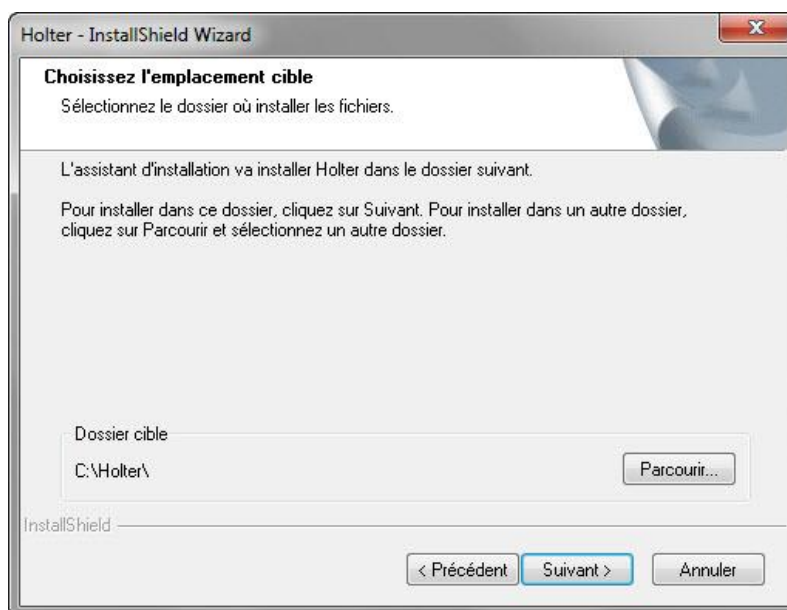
Holter - InstallShield Wizard

Choisissez l'emplacement cible

Sélectionnez le dossier où installer les fichiers.

L'assistant d'installation va installer Holter dans le dossier suivant.

Pour installer dans ce dossier, cliquez sur Suivant. Pour installer dans un autre dossier, cliquez sur Parcourir et sélectionnez un autre dossier.

Dossier cible

C:\Holter\

Parcourir...

InstallShield

< Précédent

Suivant >

Annuler